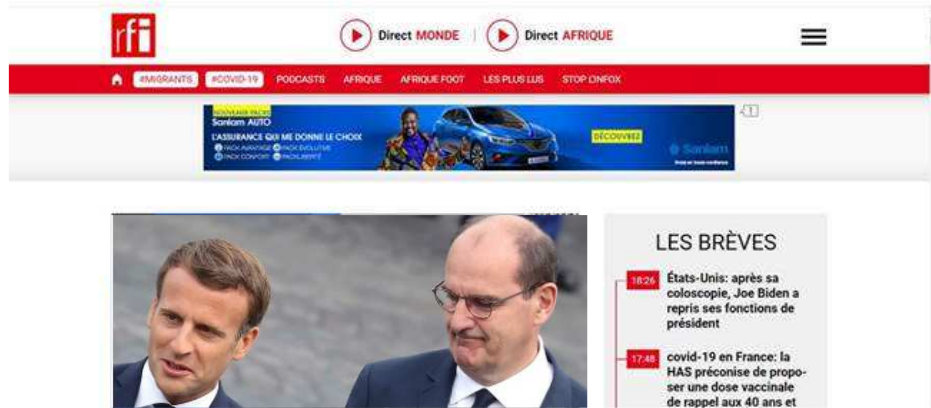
rfi

Direct MONDE | Direct AFRIQUE

#MIGRANTS #COVID-19 PODCASTS AFRIQUE AFRIQUE FOOT LES PLUS LUS STOP INFOX

NOUVEAUX PACKS
Sanlam AUTO
L'ASSURANCE QUI ME DONNE LE CHOIX
PACK AVANTAGE PACK ÉVOLUTIVE
PACK CONFORT PACK LIBERTÉ
DÉCOUVREZ
Sanlam

LES BRÈVES

18:26 États-Unis: après sa coloscopie, Joe Biden a repris ses fonctions de président

17:48 covid-19 en France: la HAS préconise de proposer une dose vaccinale de rappel aux 40 ans et